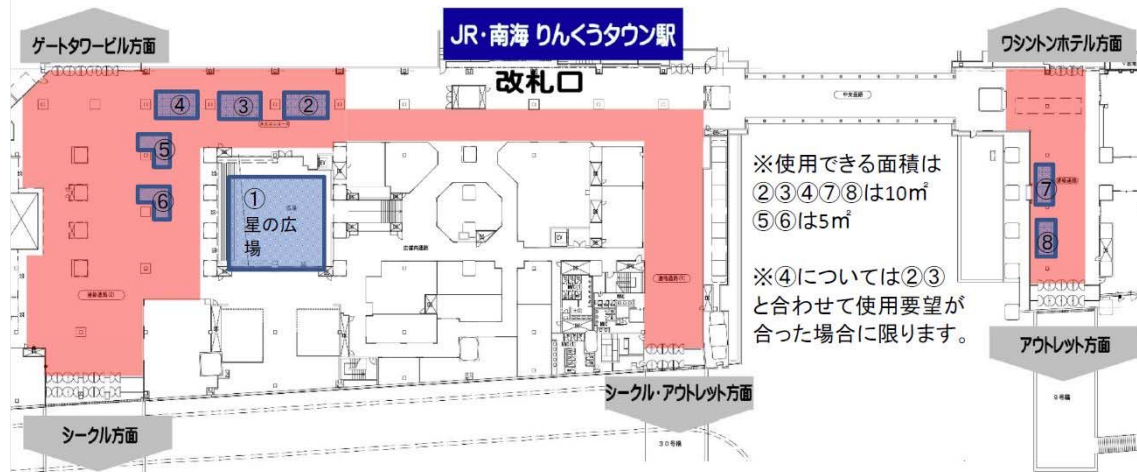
ゲートタワービル方面

JR・南海 りんくうタウン駅

ワシントンホテル方面

改札口

④ ③ ②

⑤

⑥

①
星の広場

※使用できる面積は
②③④⑦⑧は10㎡
⑤⑥は5㎡

※④については②③と合わせて使用要望が合った場合に限ります。

⑦

⑧

アウトレット方面

シークル・アウトレット方面

シークル方面